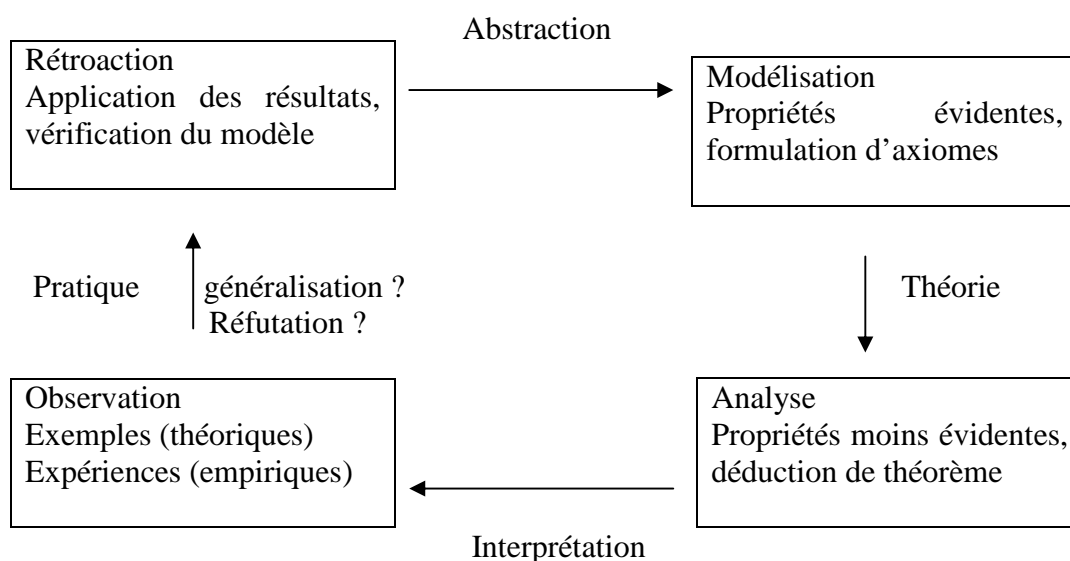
Abstraction

Rétroaction
Application des résultats, vérification du modèle

Modélisation
Propriétés évidentes, formulation d'axiomes

Pratique

généralisation ?
Réfutation ?

Théorie

Observation
Exemples (théoriques)
Expériences (empiriques)

Analyse
Propriétés moins évidentes, déduction de théorème

Interprétation